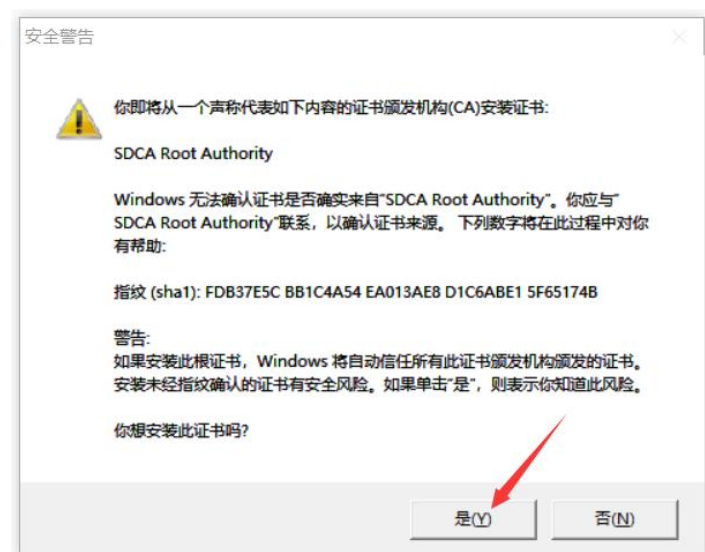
安全警告

你即将从一个声称代表如下内容的证书颁发机构(CA)安装证书:

SDCA Root Authority

Windows 无法确认证书是否确实来自"SDCA Root Authority"。你应与"SDCA Root Authority"联系，以确认证书来源。下列数字将在此过程中对你有帮助:

指纹 (sha1): FDB37E5C BB1C4A54 EA013AE8 D1C6ABE1 5F65174B

警告:
如果安装此根证书，Windows 将自动信任所有此证书颁发机构颁发的证书。安装未经指纹确认的证书有安全风险。如果单击"是"，则表示你知道此风险。

你想安装此证书吗?

是(Y)

否(N)